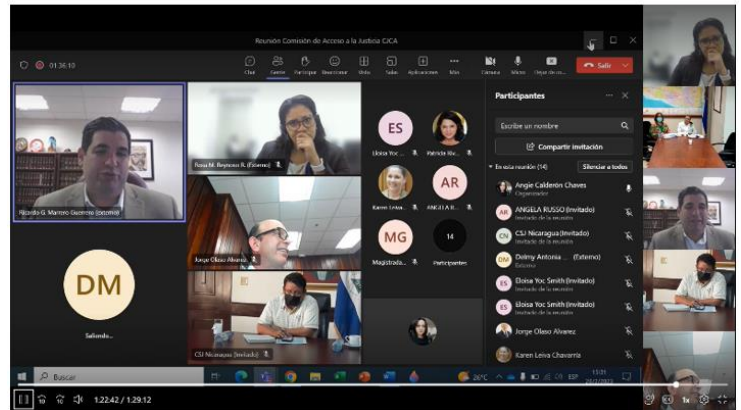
Reunión Comisión de Acceso a la Justicia CJCA

01:36:10

Chat Gente Levantar Reaccionar Vista Salas Aplicaciones Más Cámara Micro Dejar de co... Salir

Participantes

Escribe un nombre

Compartir invitación

En esta reunión (14) Silenciar a todos

Angie Calderón Chaves
Organizador

ANGELA RUSSO (Invitado)
Invitado de la reunión

CSJ Nicaragua (Invitado)
Invitado de la reunión

Deimy Antonia ... (Externo)
Externo

Eloisa Yoc Smith (Invitado)
Invitado de la reunión

Eloisa Yoc Smith (Invitado)
Invitado de la reunión

Jorge Olaso Alvarez

Karen Leiva Chavarría

Ricardo G. Marrero Guerrero (externo)

Rosa M. Reynoso R. (Externo)

Jorge Olaso Alvarez

CSJ Nicaragua (Invitado)

DM
Saliendo...

ES
Eloisa Yoc...

Patricia Riv...

Karen Leiva...

AR
ANGELA R...

MG
Magistrada...

14
Participantes

Buscar

26°C

ESP

13:01
24/11/2021

1:22:42 / 1:29:12

1x